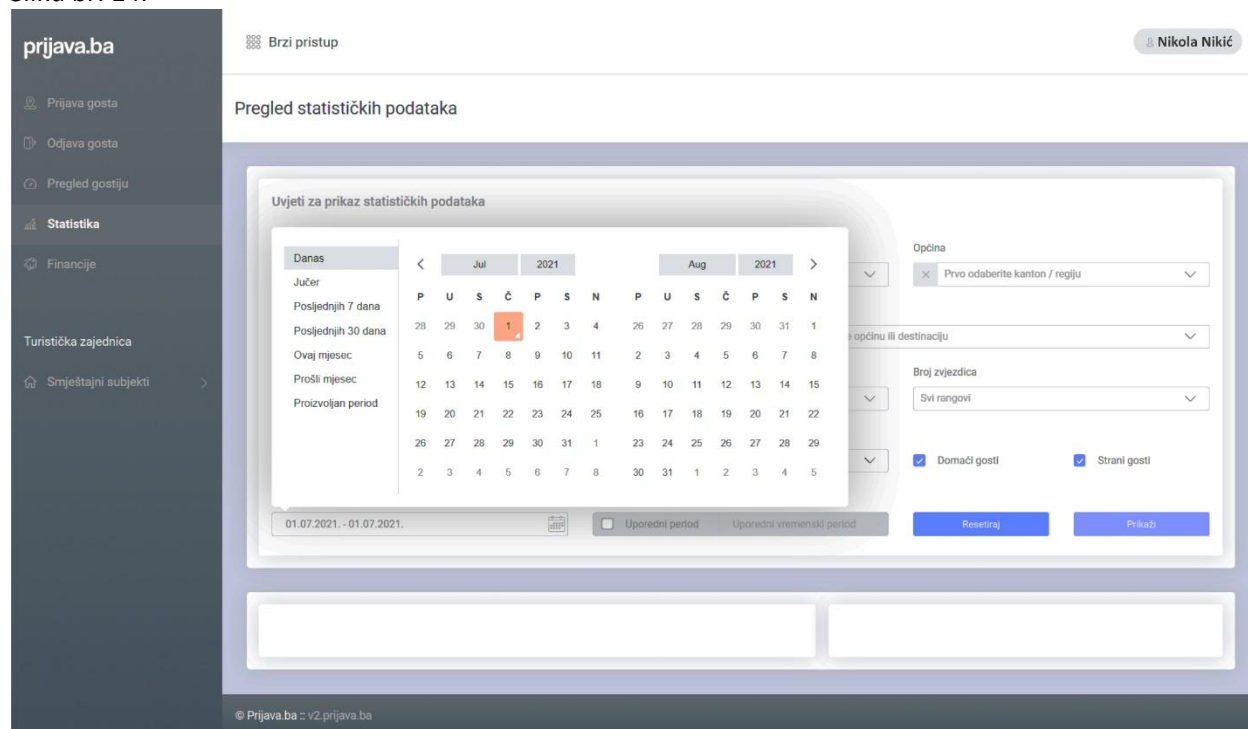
prijava.ba

Brzi pristup

Nikola Nikić

Prijava gosta
Odjava gosta
Pregled gostiju
Statistika
Financije

Turistička zajednica
Smještajni subjekti

Pregled statističkih podataka

Uvjeti za prikaz statističkih podataka

Danas
Jučer
Posljednjih 7 dana
Posljednjih 30 dana
Ovaj mjesec
Prošli mjesec
Proizvoljan period

| Jul | | | 2021 | | | |
|---|---|---|---|---|---|---|
| P | U | S | Č | P | S | N |
| 28 | 29 | 30 | 1 | 2 | 3 | 4 |
| 5 | 6 | 7 | 8 | 9 | 10 | 11 |
| 12 | 13 | 14 | 15 | 16 | 17 | 18 |
| 19 | 20 | 21 | 22 | 23 | 24 | 25 |
| 26 | 27 | 28 | 29 | 30 | 31 | 1 |
| 2 | 3 | 4 | 5 | 6 | 7 | 8 |

| Aug | | | 2021 | | | |
|---|---|---|---|---|---|---|
| P | U | S | Č | P | S | N |
| 26 | 27 | 28 | 29 | 30 | 31 | 1 |
| 2 | 3 | 4 | 5 | 6 | 7 | 8 |
| 9 | 10 | 11 | 12 | 13 | 14 | 15 |
| 16 | 17 | 18 | 19 | 20 | 21 | 22 |
| 23 | 24 | 25 | 26 | 27 | 28 | 29 |
| 30 | 31 | 1 | 2 | 3 | 4 | 5 |

Općina
Prvo odaberite kanton / regiju

opčinu ili destinaciju

Broj zvjezdica
Svi rangovi

Domaći gosti
Strani gosti

01.07.2021. - 01.07.2021.
Uporedni period
Uporedni vremenski period
Resetiraj
Prikaži

© Prijava.ba :: v2.prijava.ba